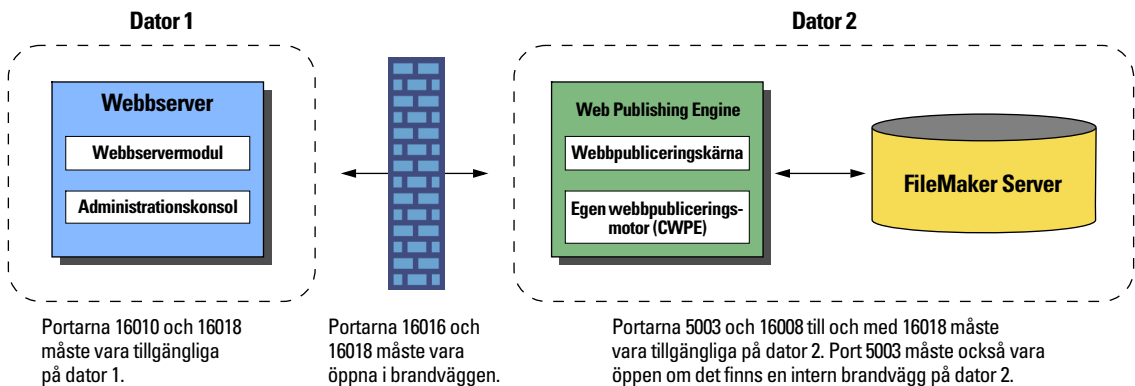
Dator 1

Webbserver

Webbservermodul

Administrationskonsol

Dator 2

Web Publishing Engine

Webbpubliceringskärna

Egen webbpubliceringsmotor (CWPE)

FileMaker Server

Portarna 16010 och 16018 måste vara tillgängliga på dator 1.

Portarna 16016 och 16018 måste vara öppna i brandväggen.

Portarna 5003 och 16008 till och med 16018 måste vara tillgängliga på dator 2. Port 5003 måste också vara öppen om det finns en intern brandvägg på dator 2.